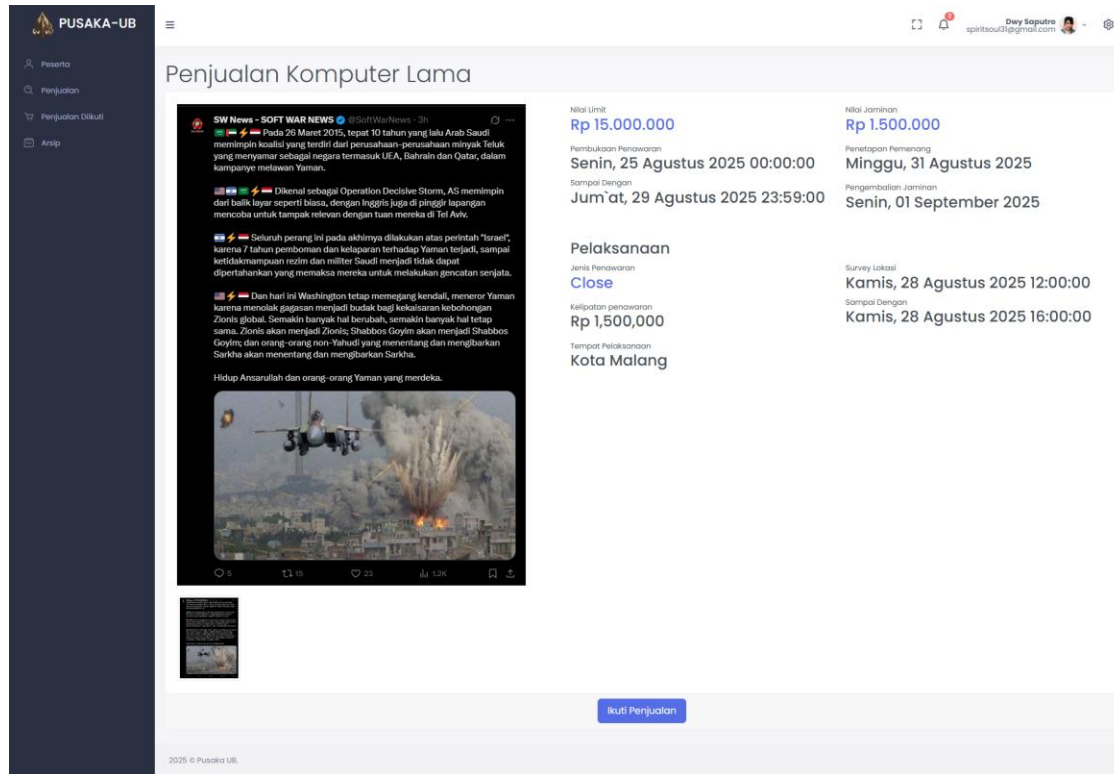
PUSAKA-UB

Peserta
Penjualan
Penjualan Diikuti
Arsip

Dwy Saputro
spiritsoul31@gmail.com

Penjualan Komputer Lama

SW News - SOFT WAR NEWS @SoftWarNews · 3h

Pada 26 Maret 2015, tepat 10 tahun yang lalu Arab Saudi memimpin koalisi yang terdiri dari perusahaan-perusahaan minyak Teluk yang menyamar sebagai negara termasuk UEA, Bahrain dan Qatar, dalam kampanye melawan Yaman.

Dikenal sebagai Operation Decisive Storm, AS memimpin dari balik layar seperti biasa, dengan Inggris juga di pinggir lapangan mencoba untuk tampak relevan dengan tuan mereka di Tel Aviv.

Seluruh perang ini pada akhirnya dilakukan atas perintah "Israel", karena 7 tahun pemboman dan kelaparan terhadap Yaman terjadi, sampai ketidakmampuan rezim dan militer Saudi menjadi tidak dapat dipertahankan yang memaksa mereka untuk melakukan gencatan senjata.

Dan hari ini Washington tetap memegang kendali, meneror Yaman karena menolak gagasan menjadi budak bagi kekaisaran kebohongan Zionis global. Semakin banyak hal berubah, semakin banyak hal tetap sama. Zionis akan menjadi Zionis; Shabbos Goyim akan menjadi Shabbos Goyim; dan orang-orang non-Yahudi yang menentang dan mengibarkan Sarkha akan menentang dan mengibarkan Sarkha.

Hidup Ansarullah dan orang-orang Yaman yang merdeka.

5 15 23 1.2K

Nilai Limit
Rp 15.000.000
Pembukaan Penawaran
Senin, 25 Agustus 2025 00:00:00
Sampai Dengan
Jum`at, 29 Agustus 2025 23:59:00

Nilai Jaminan
Rp 1.500.000
Penetapan Pemenang
Minggu, 31 Agustus 2025
Pengembalian Jaminan
Senin, 01 September 2025

Pelaksanaan
Jenis Penawaran
Close
Kelipatan penawaran
Rp 1,500,000
Tempat Pelaksanaan
Kota Malang

Survey Lokasi
Kamis, 28 Agustus 2025 12:00:00
Sampai Dengan
Kamis, 28 Agustus 2025 16:00:00

Ikuti Penjualan

2025 © Pusaka UB.